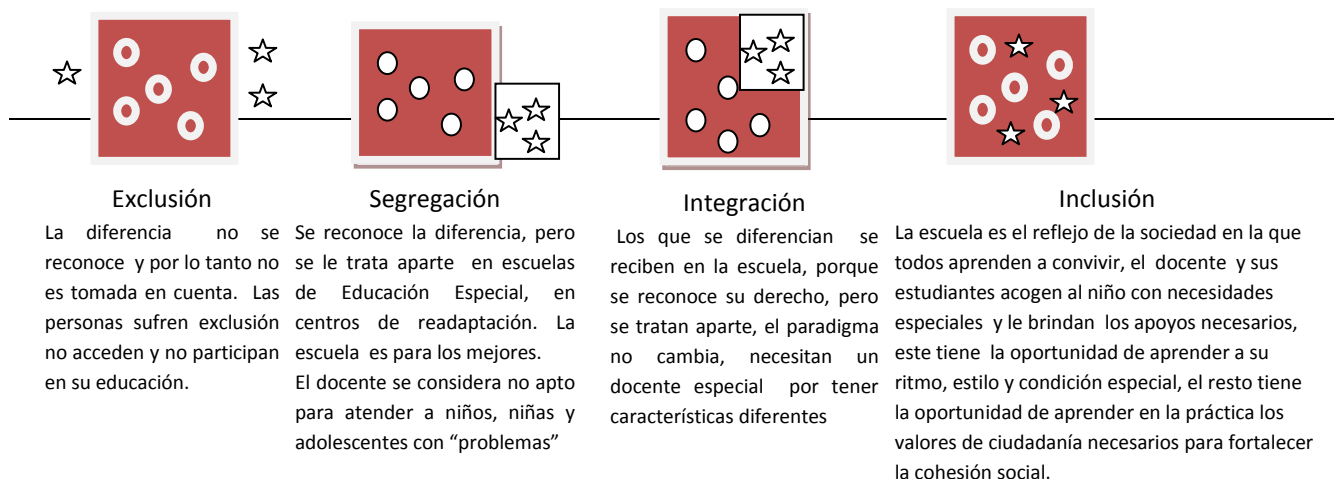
Exclusión

La diferencia no se reconoce y por lo tanto no es tomada en cuenta. Las personas sufren exclusión no acceden y no participan en su educación.

Segregación

Se reconoce la diferencia, pero se le trata aparte en escuelas de Educación Especial, en centros de readaptación. La escuela es para los mejores.

El docente se considera no apto para atender a niños, niñas y adolescentes con “problemas”

Integración

Los que se diferencian se reciben en la escuela, porque se reconoce su derecho, pero se tratan aparte, el paradigma no cambia, necesitan un docente especial por tener características diferentes

Inclusión

La escuela es el reflejo de la sociedad en la que todos aprenden a convivir, el docente y sus estudiantes acogen al niño con necesidades especiales y le brindan los apoyos necesarios, este tiene la oportunidad de aprender a su ritmo, estilo y condición especial, el resto tiene la oportunidad de aprender en la práctica los valores de ciudadanía necesarios para fortalecer la cohesión social.